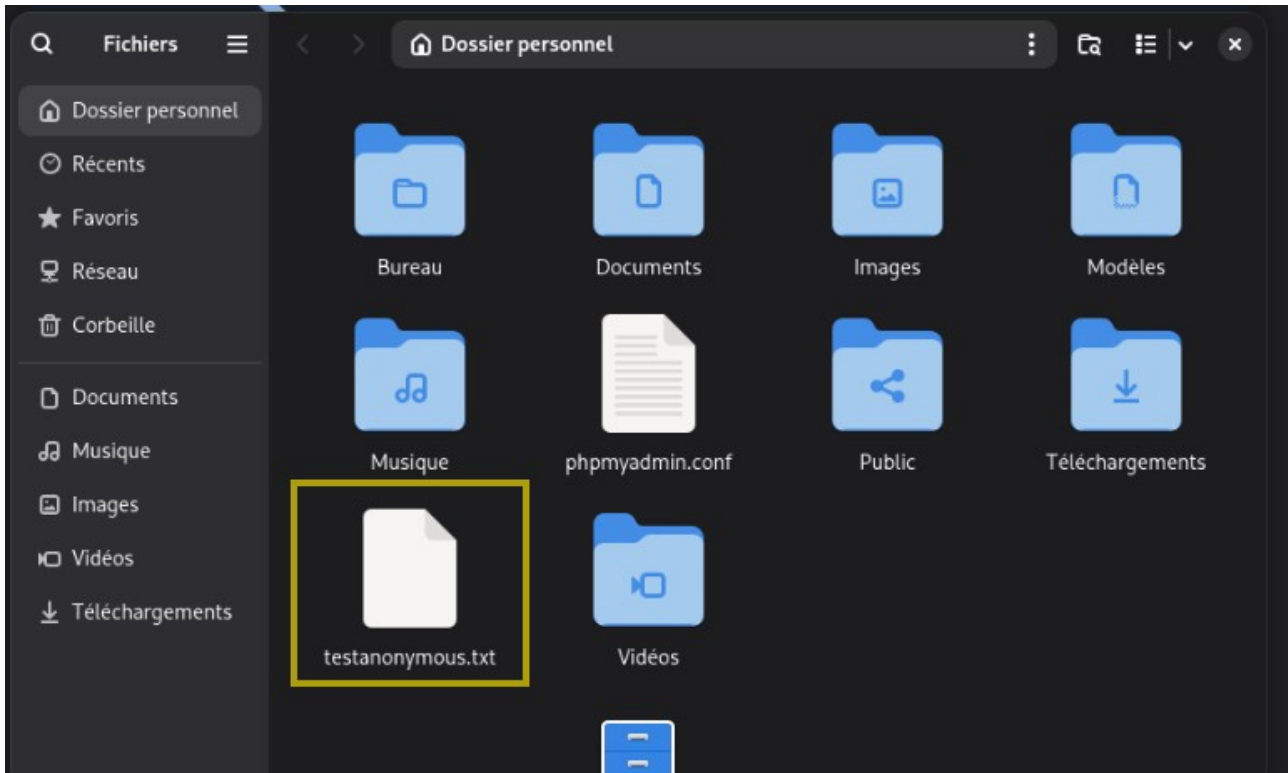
Fichiers
Dossier personnel
Dossier personnel
Récents
Favoris
Réseau
Corbeille
Documents
Musique
Images
Vidéos
Téléchargements
Bureau
Documents
Images
Modèles
Musique
phpmyadmin.conf
Public
Téléchargements
testanonymous.txt
Vidéos